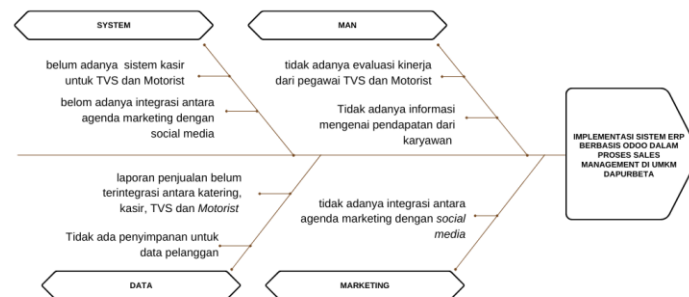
SYSTEM

belum adanya sistem kasir untuk TVS dan Motorist

belom adanya integrasi antara agenda marketing dengan social media

MAN

tidak adanya evaluasi kinerja dari pegawai TVS dan Motorist

Tidak adanya informasi mengenai pendapatan dari karyawan

IMPLEMENTASI SISTEM ERP BERBASIS ODOO DALAM PROSES SALES MANAGEMENT DI UMKM DAPURBETA

laporan penjualan belum terintegrasi antara katering, kasir, TVS dan *Motorist*

Tidak ada penyimpanan untuk data pelanggan

tidak adanya integrasi antara agenda marketing dengan *social media*

DATA

MARKETING